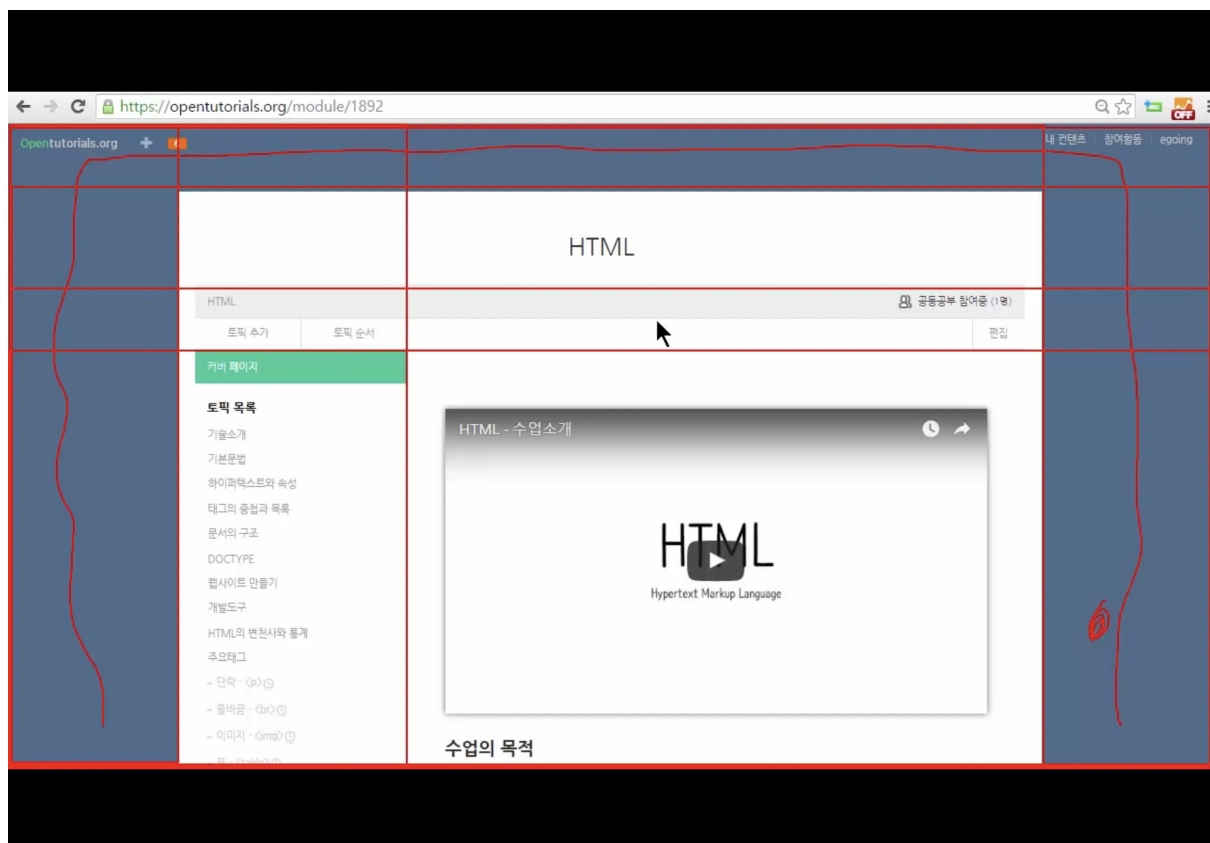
https://opentutorials.org/module/1892

Opentutorials.org

내 컨텐츠 | 참여활동 | egoing

HTML

HTML

공동공부 참여중 (1명)

토픽 추가 | 토픽 순서

편집

커버 페이지

토픽 목록

기술소개

기본문법

하이퍼텍스트와 속성

태그의 중첩과 목록

문서의 구조

DOCTYPE

웹사이트 만들기

개발도구

HTML의 변천사와 통계

주요태그

- 단락 - <p>

- 줄바꿈 - <br>

- 이미지 - <img>

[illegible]

HTML - 수업소개

HTML

Hypertext Markup Language

수업의 목적

6